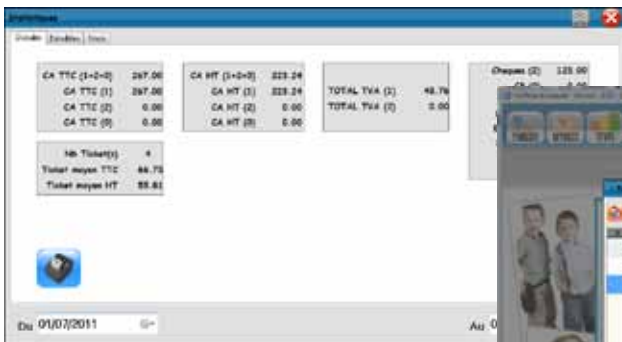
Statistiques

Globales | Détaillées | Users

CA TTC (1+2+0) 267.00
CA TTC (1) 267.00
CA TTC (2) 0.00
CA TTC (0) 0.00

CA HT (1+2+0) 223.24
CA HT (1) 223.24
CA HT (2) 0.00
CA HT (0) 0.00

TOTAL TVA (1) 43.76
TOTAL TVA (2) 0.00

Cheques (2) 125.00

Nb Ticket(s) 4
Ticket moyen TTC 66.75
Ticket moyen HT 55.81

Du 01/07/2011

Au 0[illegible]